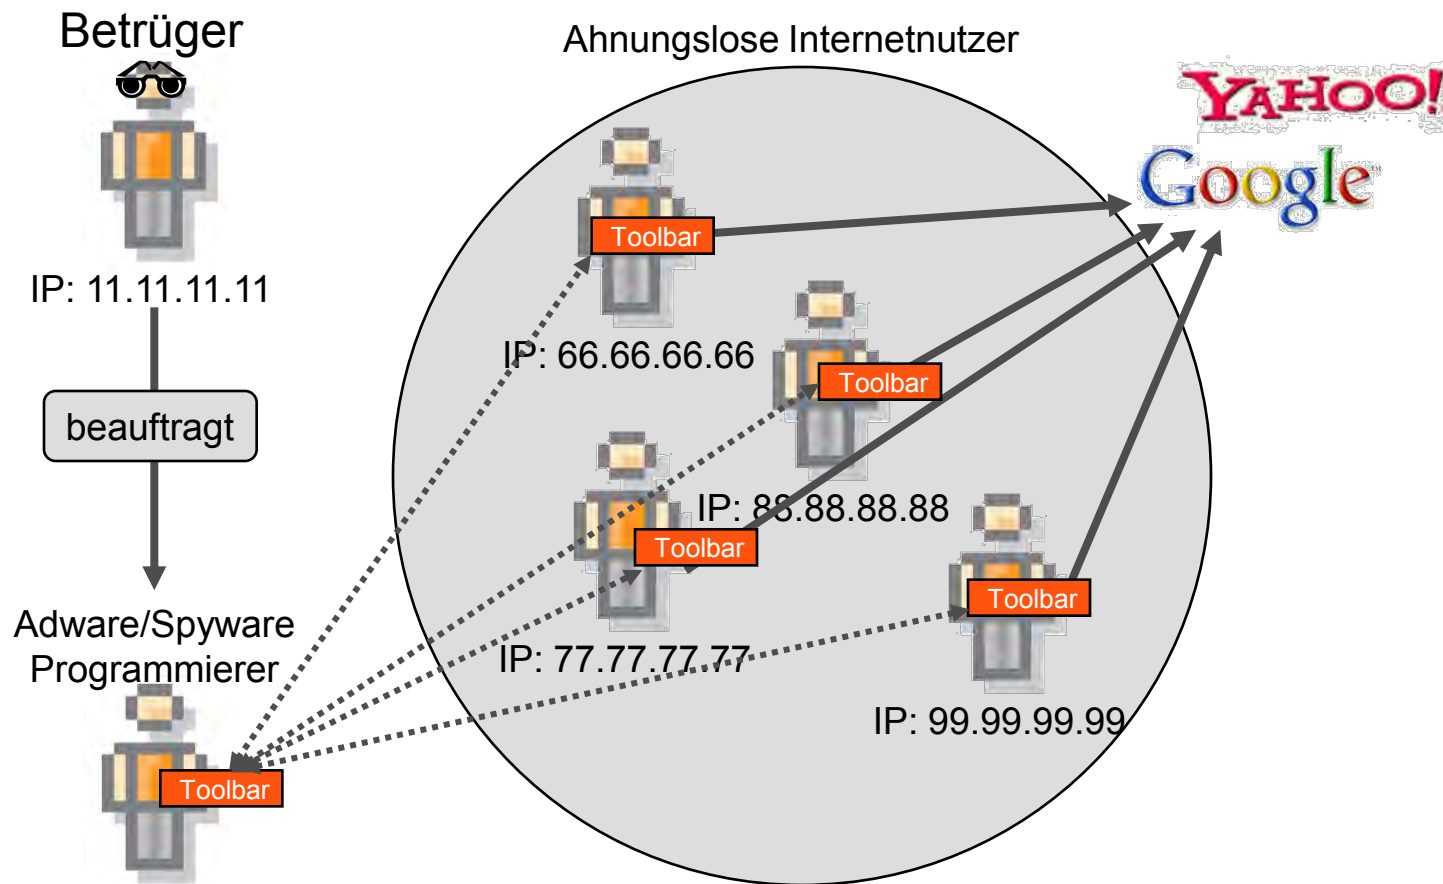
Betrüger

IP: 11.11.11.11

beauftragt

Adware/Spyware Programmierer

Toolbar

Ahnungslose Internetnutzer

Toolbar

IP: 66.66.66.66

Toolbar

IP: 88.88.88.88

Toolbar

IP: 77.77.77.77

Toolbar

IP: 99.99.99.99

YAHOO!

Google